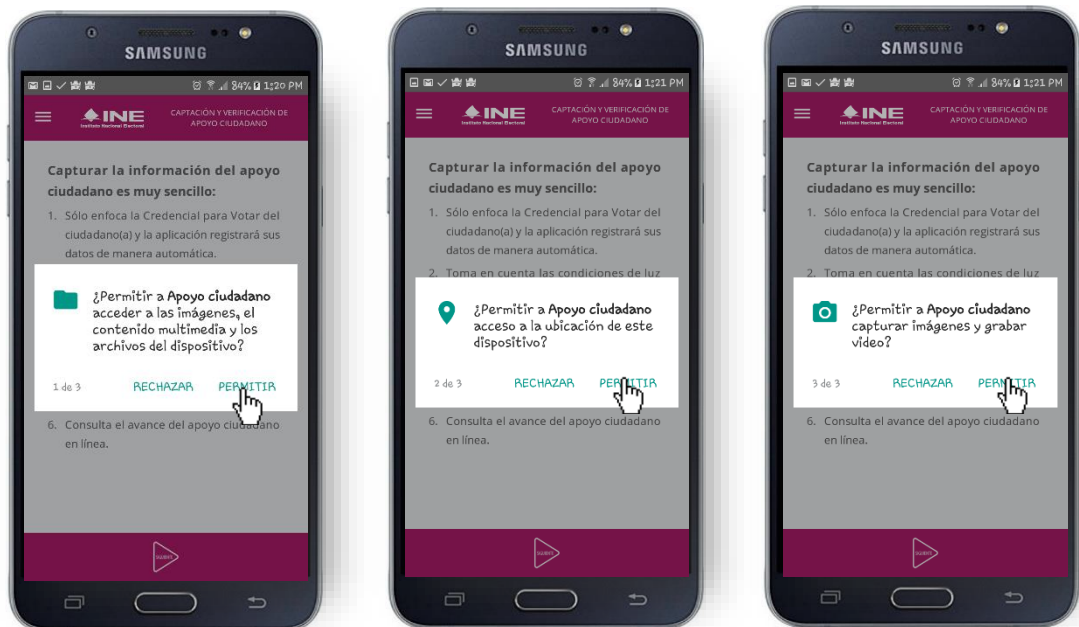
SAMSUNG

84% 1:20 PM

INE Instituto Nacional Electoral

CAPTACIÓN Y VERIFICACIÓN DE APOYO CIUDADANO

Capturar la información del apoyo ciudadano es muy sencillo:

1. Sólo enfoca la Credencial para Votar del ciudadano(a) y la aplicación registrará sus datos de manera automática.

¿Permitir a Apoyo ciudadano acceder a las imágenes, el contenido multimedia y los archivos del dispositivo?

1 de 3 RECHAZAR PERMITIR

6. Consulta el avance del apoyo ciudadano en línea.

SAMSUNG

84% 1:21 PM

INE Instituto Nacional Electoral

CAPTACIÓN Y VERIFICACIÓN DE APOYO CIUDADANO

Capturar la información del apoyo ciudadano es muy sencillo:

1. Sólo enfoca la Credencial para Votar del ciudadano(a) y la aplicación registrará sus datos de manera automática.

2. Toma en cuenta las condiciones de luz

¿Permitir a Apoyo ciudadano acceso a la ubicación de este dispositivo?

2 de 3 RECHAZAR PERMITIR

6. Consulta el avance del apoyo ciudadano en línea.

SAMSUNG

84% 1:21 PM

INE Instituto Nacional Electoral

CAPTACIÓN Y VERIFICACIÓN DE APOYO CIUDADANO

Capturar la información del apoyo ciudadano es muy sencillo:

1. Sólo enfoca la Credencial para Votar del ciudadano(a) y la aplicación registrará sus datos de manera automática.

2. Toma en cuenta las condiciones de luz

¿Permitir a Apoyo ciudadano capturar imágenes y grabar video?

3 de 3 RECHAZAR PERMITIR

6. Consulta el avance del apoyo ciudadano en línea.